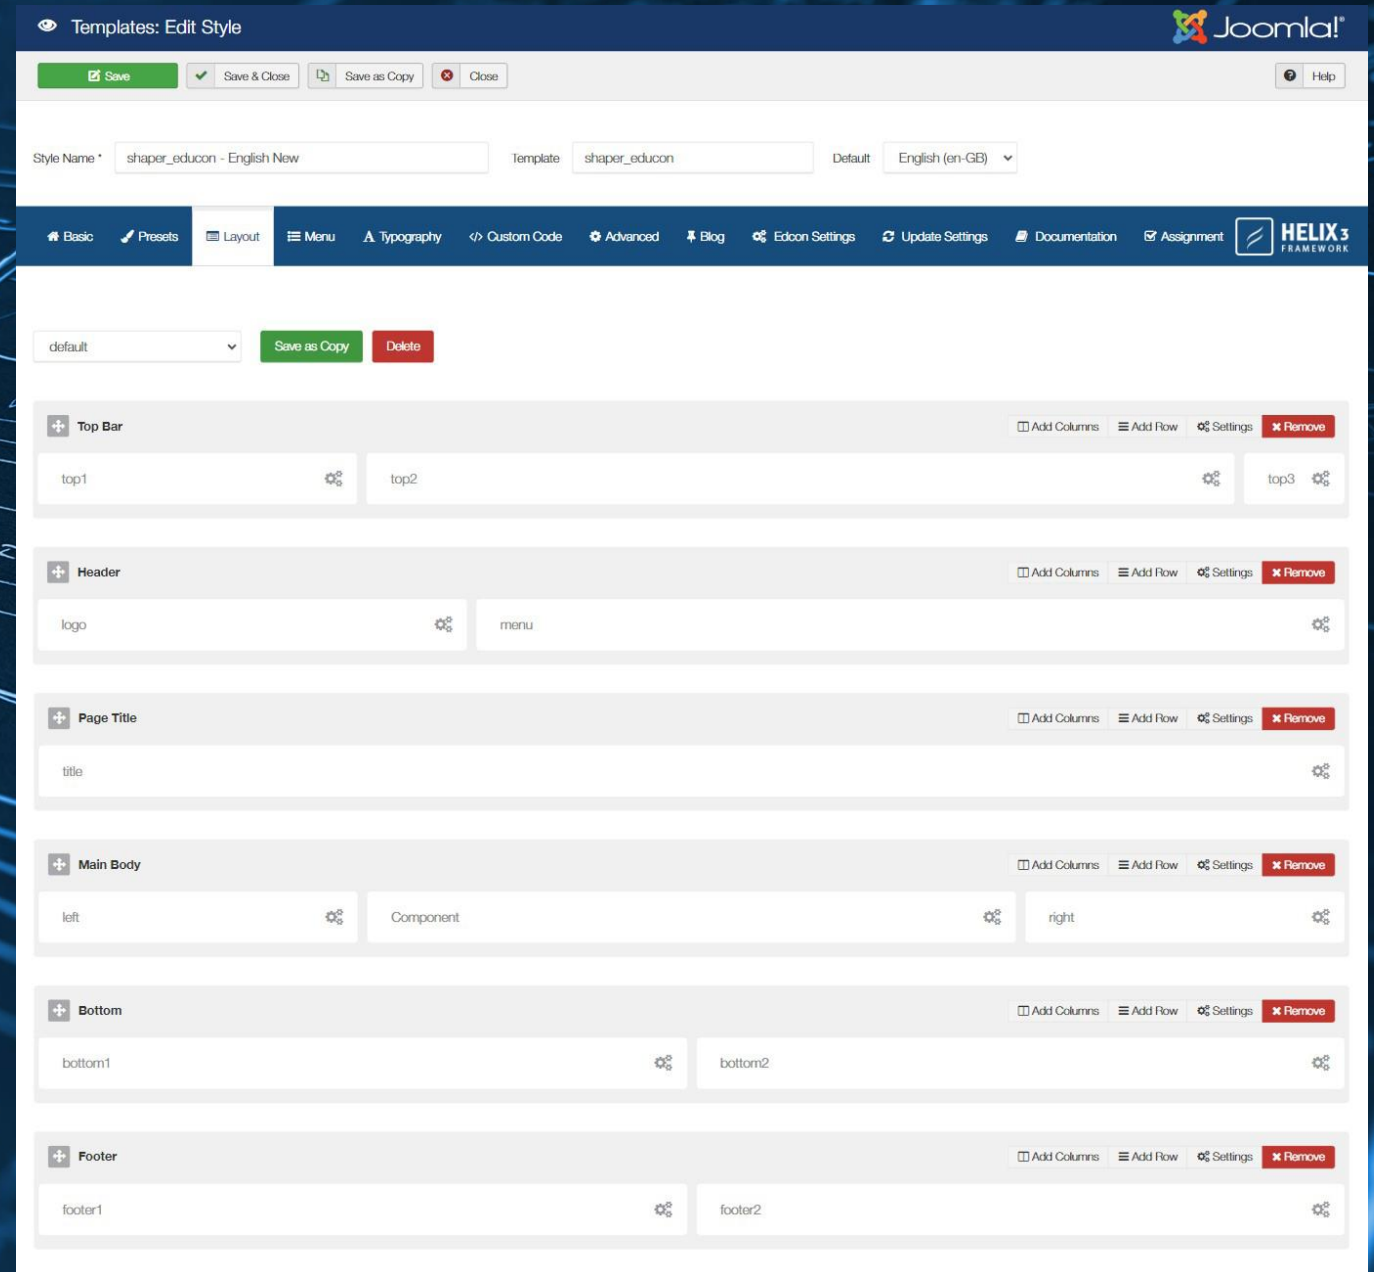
Templates: Edit Style

Joomla!®

Save | Save & Close | Save as Copy | Close

Help

Style Name * shaper_educon - English New

Template shaper_educon

Default English (en-GB)

Basic | Presets | Layout | Menu | Typography | Custom Code | Advanced | Blog | Edcon Settings | Update Settings | Documentation | Assignment

HELIX3 FRAMEWORK

default

Save as Copy | Delete

Top Bar

Add Columns | Add Row | Settings | Remove

top1

top2

top3

Header

Add Columns | Add Row | Settings | Remove

logo

menu

Page Title

Add Columns | Add Row | Settings | Remove

title

Main Body

Add Columns | Add Row | Settings | Remove

left

Component

right

Bottom

Add Columns | Add Row | Settings | Remove

bottom1

bottom2

Footer

Add Columns | Add Row | Settings | Remove

footer1

footer2